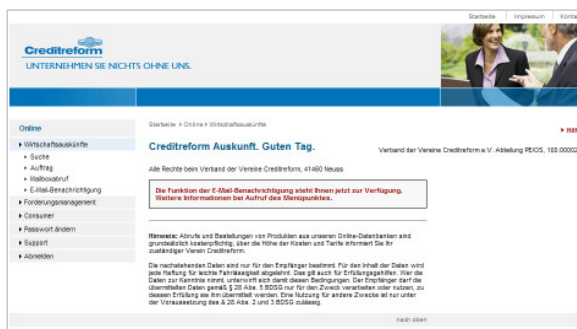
Startseite | Impressum | Kont

Creditreform

UNTERNEHMEN SIE NICHTS OHNE UNS.

Online

▸ Wirtschaftsauskünfte
▸ Suche
▸ Auftrag
▸ Mailboxabruf
▸ E-Mail-Benachrichtigung
▸ Forderungsmanagement
▸ Consumer
▸ Passwort ändern
▸ Support
▸ Abmelden

Startseite ▸ Online ▸ Wirtschaftsauskünfte

▸ Hil

Creditreform Auskunft. Guten Tag.

Verband der Vereine Creditreform e.V. Abteilung PE/OS, 100.00002

Alle Rechte beim Verband der Vereine Creditreform, 41460 Neuss

Die Funktion der E-Mail-Benachrichtigung steht Ihnen jetzt zur Verfügung. Weitere Informationen bei Aufruf des Menüpunktes.

Hinweis: Abrufe und Bestellungen von Produkten aus unseren Online-Datenbanken sind grundsätzlich kostenpflichtig, über die Höhe der Kosten und Tarife informiert Sie Ihr zuständiger Verein Creditreform.

Die nachstehenden Daten sind nur für den Empfänger bestimmt. Für den Inhalt der Daten wird jede Haftung für leichte Fahrlässigkeit abgelehnt. Das gilt auch für Erfüllungsgehilfen. Wer die Daten zur Kenntnis nimmt, unterwirft sich damit diesen Bedingungen. Der Empfänger darf die übermittelten Daten gemäß § 28 Abs. 5 BDSG nur für den Zweck verarbeiten oder nutzen, zu dessen Erfüllung sie ihm übermittelt werden. Eine Nutzung für andere Zwecke ist nur unter der Voraussetzung des § 28 Abs. 2 und 3 BDSG zulässig.

nach oben